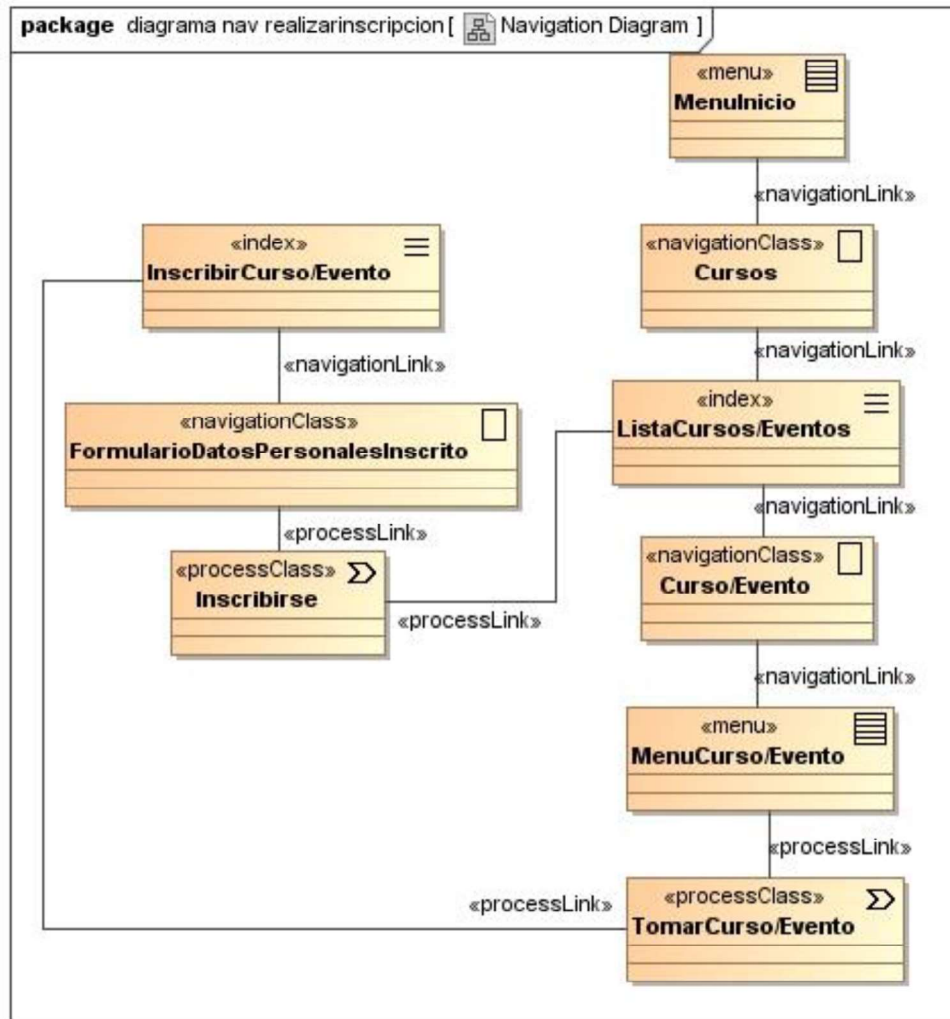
package diagrama nav realizarinscripcion [ Navigation Diagram ]

«menu»
MenuInicio

«navigationLink»

«index»
InscribirCurso/Evento

«navigationClass»
Cursos

«navigationLink»

«navigationLink»

«navigationClass»
FormularioDatosPersonalesInscrito

«index»
ListaCursos/Eventos

«navigationLink»

«processLink»

«processClass»
Inscribirse

«navigationClass»
Curso/Evento

«processLink»

«navigationLink»

«menu»
MenuCurso/Evento

«processLink»

«processLink»

«processClass»
TomarCurso/Evento